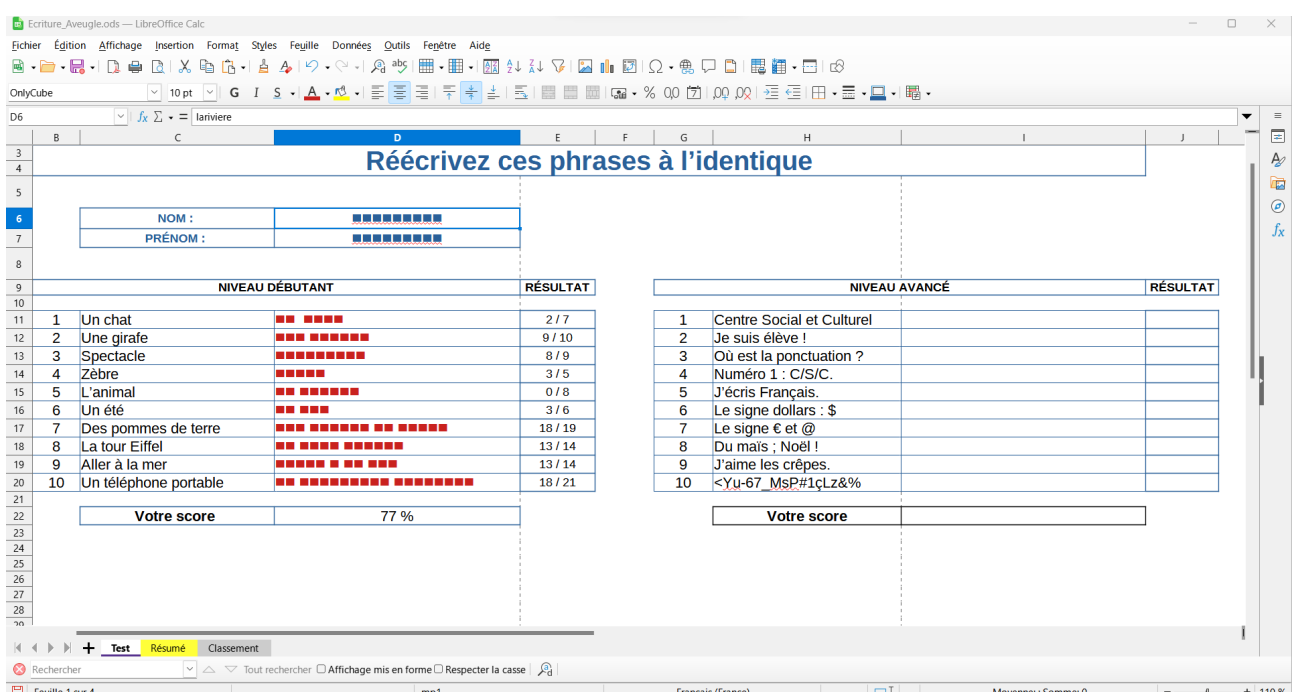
Ecriture_Aveugle.ods — LibreOffice Calc

Fichier Édition Affichage Insertion Format Styles Feuille Données Outils Fenêtre Aide

OnlyCube 10 pt

D6 lariviere

B C D E F G H I J

# Réécrivez ces phrases à l'identique

| | |
|---|---|
| NOM : | ■■■■■■■■■ |
| PRÉNOM : | ■■■■■■■■■ |

| | NIVEAU DÉBUTANT | | RÉSULTAT |
|---|---|---|---|
| 1 | Un chat | ■■ ■■■■ | 2 / 7 |
| 2 | Une girafe | ■■■ ■■■■■■ | 9 / 10 |
| 3 | Spectacle | ■■■■■■■■■ | 8 / 9 |
| 4 | Zèbre | ■■■■■ | 3 / 5 |
| 5 | L'animal | ■■ ■■■■■■ | 0 / 8 |
| 6 | Un été | ■■ ■■■ | 3 / 6 |
| 7 | Des pommes de terre | ■■■ ■■■■■■ ■■ ■■■■■ | 18 / 19 |
| 8 | La tour Eiffel | ■■ ■■■■ ■■■■■■ | 13 / 14 |
| 9 | Aller à la mer | ■■■■■ ■ ■■ ■■■ | 13 / 14 |
| 10 | Un téléphone portable | ■■ ■■■■■■■■■ ■■■■■■■■ | 18 / 21 |

| Votre score | 77 % |
|---|---|

| | NIVEAU AVANCÉ | | RÉSULTAT |
|---|---|---|---|
| 1 | Centre Social et Culturel | | |
| 2 | Je suis élève ! | | |
| 3 | Où est la ponctuation ? | | |
| 4 | Numéro 1 : C/S/C. | | |
| 5 | J'écris Français. | | |
| 6 | Le signe dollars : $ | | |
| 7 | Le signe € et @ | | |
| 8 | Du maïs ; Noël ! | | |
| 9 | J'aime les crêpes. | | |
| 10 | <Yu-67_MsP#1çLz&% | | |

| Votre score | |
|---|---|

Test Résumé Classement

Rechercher Tout rechercher Affichage mis en forme Respecter la casse

Feuille 1 sur 4 mp1 Français (France) Moyenne: ; Somme: 0 110 %